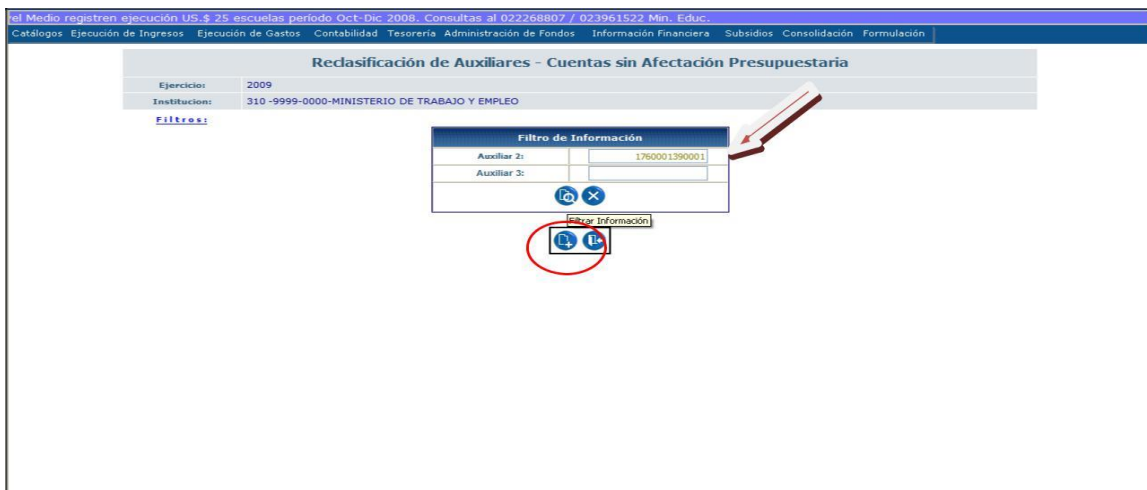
el Medio registren ejecución US.$ 25 escuelas período Oct-Dic 2008. Consultas al 022268807 / 023961522 Min. Educ.

Catálogos Ejecución de Ingresos Ejecución de Gastos Contabilidad Tesorería Administración de Fondos Información Financiera Subsidios Consolidación Formulación

Reclasificación de Auxiliares - Cuentas sin Afectación Presupuestaria

| Ejercicio: | 2009 |
|---|---|
| Institucion: | 310 -9999-0000-MINISTERIO DE TRABAJO Y EMPLEO |

Filtros:

Filtro de Información

| Auxiliar 2: | 1760001390001 |
|---|---|
| Auxiliar 3: | |

Filtrar Información